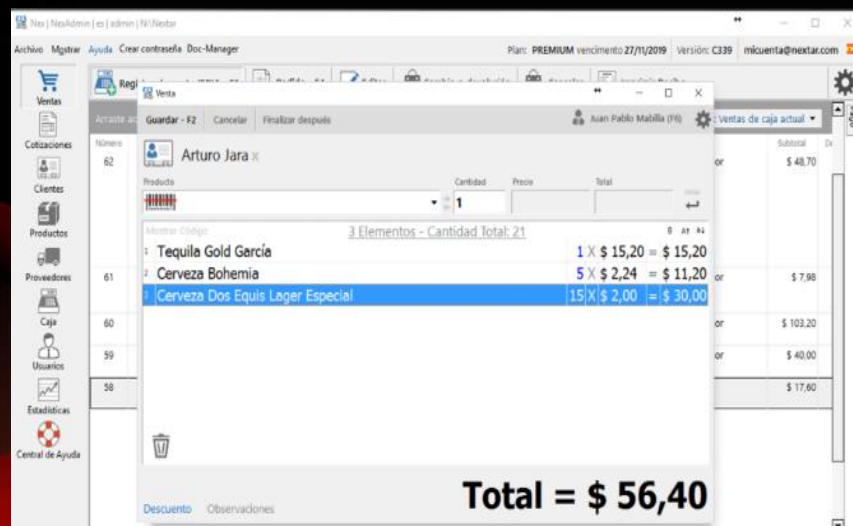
Nex | NexAdmin | es | admin | N\Nextar

Archivo Mostrar Ayuda Crear contraseña Doc-Manager

Plan: PREMIUM vencimento 27/11/2019 Versión: C339 micuenta@nextar.com

Ventas
Cotizaciones
Clientes
Productos
Proveedores
Caja
Usuarios
Estadísticas
Central de Ayuda

Regi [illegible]

Arraste ac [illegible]

Ventas de caja actual

| Número | | Subtotal |
|---|---|---|
| 62 | or | \$ 48,70 |
| 61 | or | \$ 7,98 |
| 60 | or | \$ 103,20 |
| 59 | or | \$ 40,00 |
| 58 | | \$ 17,60 |

Venta

Guardar - F2 Cancelar Finalizar después

Juan Pablo Mabilla (F6)

Arturo Jara x

Producto Cantidad Precio Total

1

Mostrar Código 3 Elementos - Cantidad Total: 21

1 Tequila Gold García 1 X \$ 15,20 = \$ 15,20
2 Cerveza Bohemia 5 X \$ 2,24 = \$ 11,20
3 Cerveza Dos Equis Lager Especial 15 X \$ 2,00 = \$ 30,00

Total = \$ 56,40

Descuento Observaciones